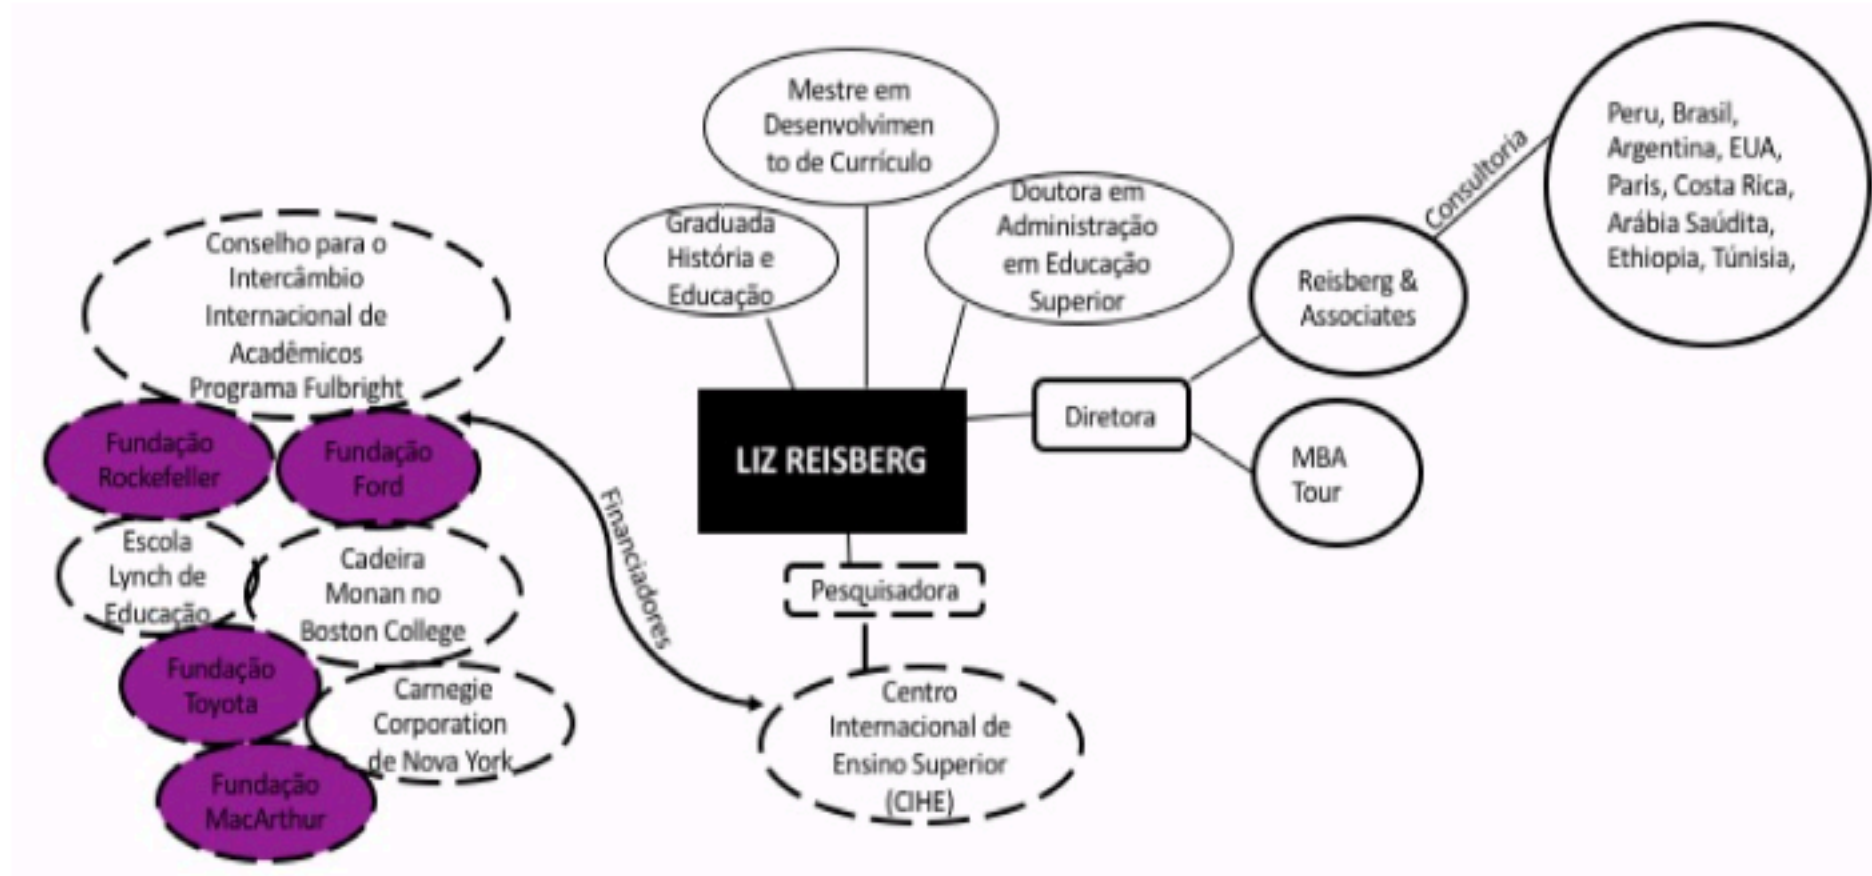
Mestre em Desenvolvimento de Currículo

Graduada História e Educação

Doutora em Administração em Educação Superior

Consultoria

Peru, Brasil, Argentina, EUA, Paris, Costa Rica, Arábia Saúdita, Ethiopia, Túnisia,

Reisberg & Associates

Conselho para o Intercâmbio Internacional de Acadêmicos Programa Fulbright

Fundação Rockefeller

Fundação Ford

LIZ REISBERG

Diretora

MBA Tour

Financiadores

Escola Lynch de Educação

Cadeira Monan no Boston College

Pesquisadora

Fundação Toyota

Carnegie Corporation de Nova York

Centro Internacional de Ensino Superior (CIHE)

Fundação MacArthur